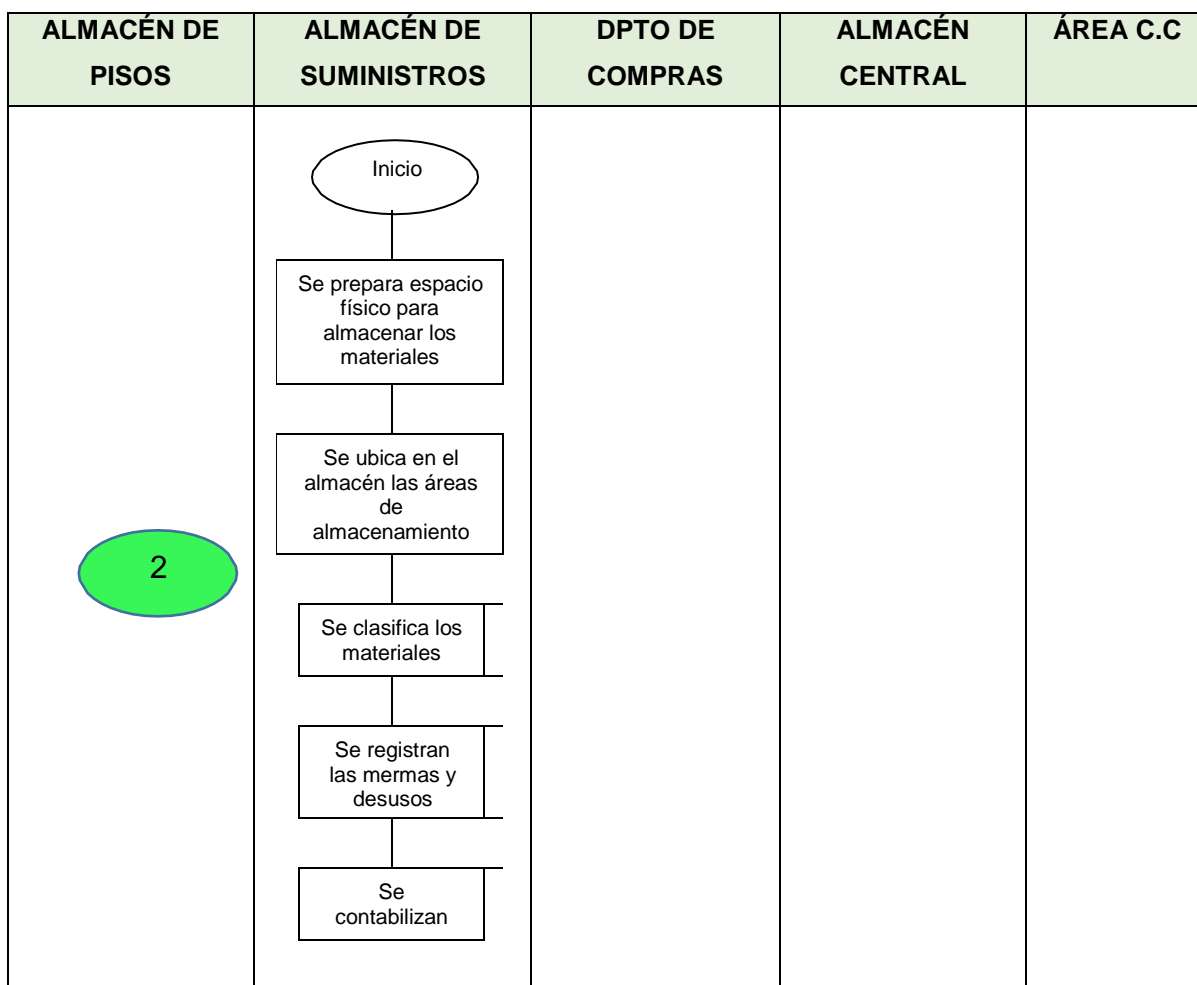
| ALMACÉN DE PISOS | ALMACÉN DE SUMINISTROS | DPTO DE COMPRAS | ALMACÉN CENTRAL | ÁREA C.C |
|---|---|---|---|---|
| 2 | Inicio<br>Se prepara espacio físico para almacenar los materiales<br>Se ubica en el almacén las áreas de almacenamiento<br>Se clasifica los materiales<br>Se registran las mermas y desusos<br>Se contabilizan | | | |